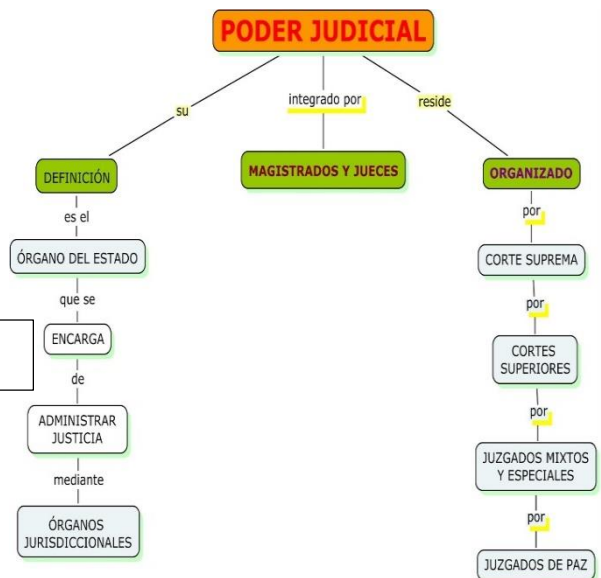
PODER JUDICIAL

su

integrado por

reside

DEFINICIÓN

es el

ÓRGANO DEL ESTADO

que se

ENCARGA

de

ADMINISTRAR JUSTICIA

mediante

ÓRGANOS JURISDICCIONALES

MAGISTRADOS Y JUECES

ORGANIZADO

por

CORTE SUPREMA

por

CORTES SUPERIORES

por

JUZGADOS MIXTOS Y ESPECIALES

por

JUZGADOS DE PAZ